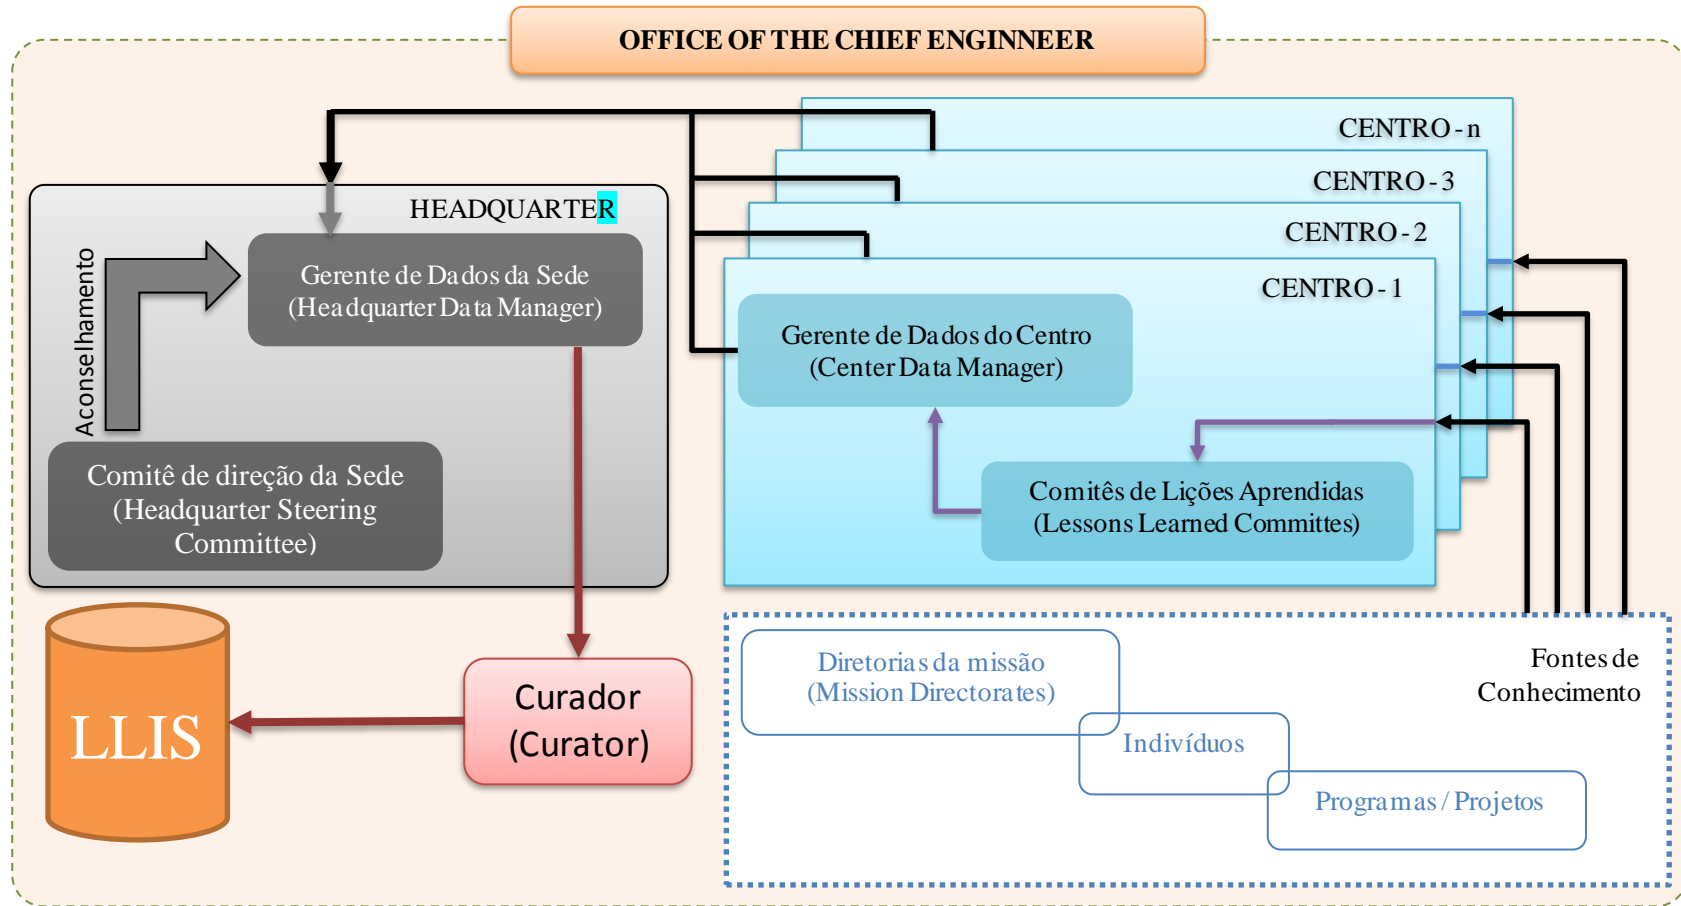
OFFICE OF THE CHIEF ENGINNEER

HEADQUARTER

Aconselhamento

Gerente de Dados da Sede (Headquarter Data Manager)

Comitê de direção da Sede (Headquarter Steering Committee)

CENTRO - n

CENTRO - 3

CENTRO - 2

CENTRO - 1

Gerente de Dados do Centro (Center Data Manager)

Comitês de Lições Aprendidas (Lessons Learned Commites)

LLIS

Curador (Curator)

Diretorias da missão (Mission Directorates)

Indivíduos

Programas / Projetos

Fontes de Conhecimento